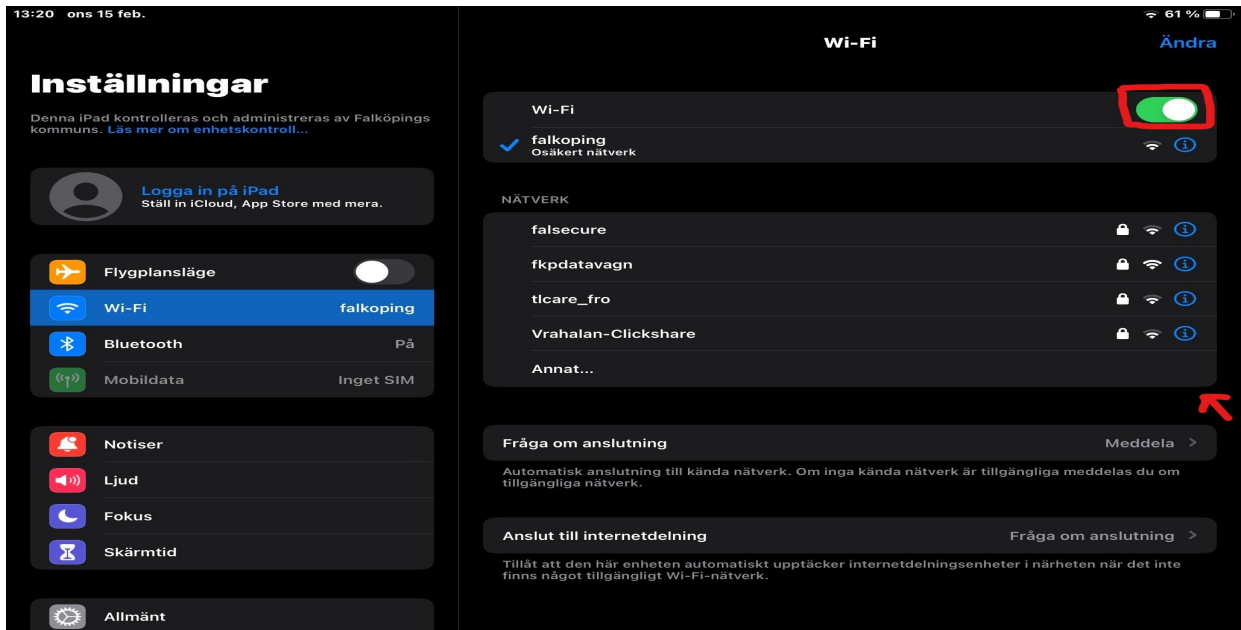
13:20 ons 15 feb.

61 %

Inställningar

Denna iPad kontrolleras och administreras av Falköpings kommuns. Läs mer om enhetskontroll...

Logga in på iPad
Ställ in iCloud, App Store med mera.

Flygplansläge

Wi-Fi falkoping

Bluetooth På

Mobildata Inget SIM

Notiser

Ljud

Fokus

Skärmtid

Allmänt

Wi-Fi

Ändra

Wi-Fi

falkoping
Osäkert nätverk

NÄTVERK

falsecure

fkpdatavagn

tlcare_fro

Vrahalan-Clickshare

Annat...

Fråga om anslutning Meddela

Automatisk anslutning till kända nätverk. Om inga kända nätverk är tillgängliga meddelas du om tillgängliga nätverk.

Anslut till internetdelning Fråga om anslutning

Tillåt att den här enheten automatiskt upptäcker internetdelningsenheter i närheten när det inte finns något tillgängligt Wi-Fi-nätverk.